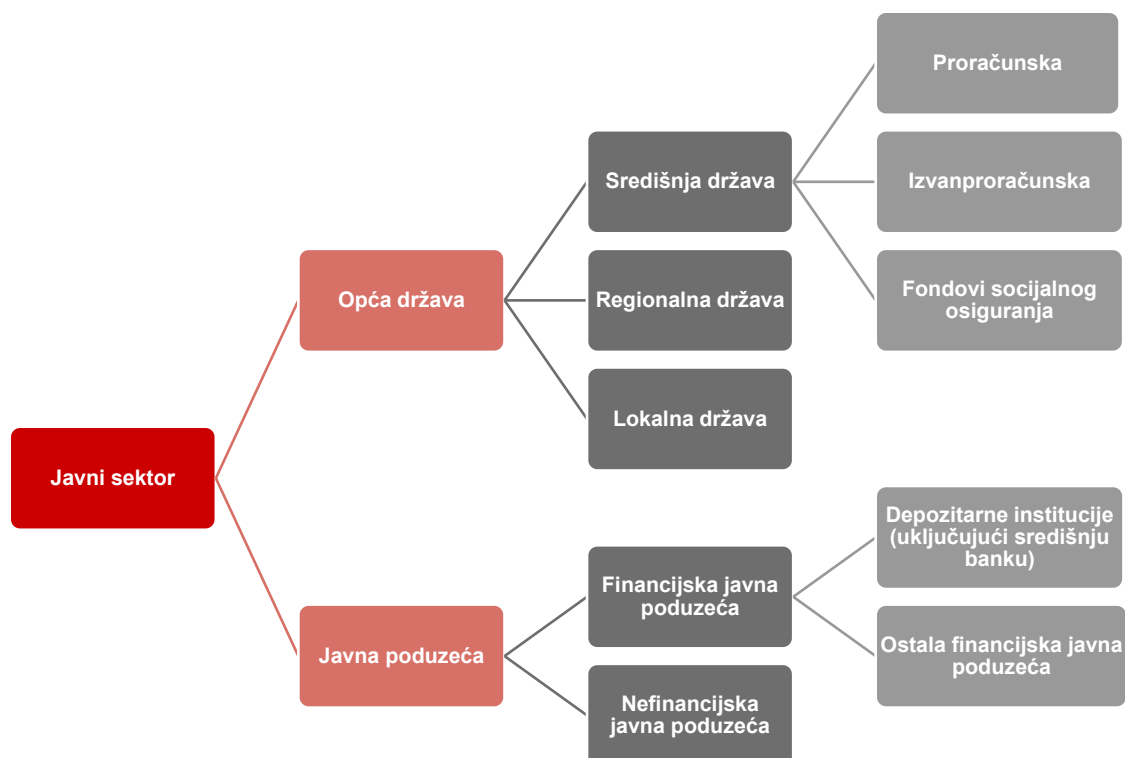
Javni sektor

Opća država

Središnja država

Proračunska

Izvanproračunska

Fondovi socijalnog osiguranja

Regionalna država

Lokalna država

Javna poduzeća

Financijska javna poduzeća

Depozitarne institucije (uključujući središnju banku)

Ostala financijska javna poduzeća

Nefinancijska javna poduzeća